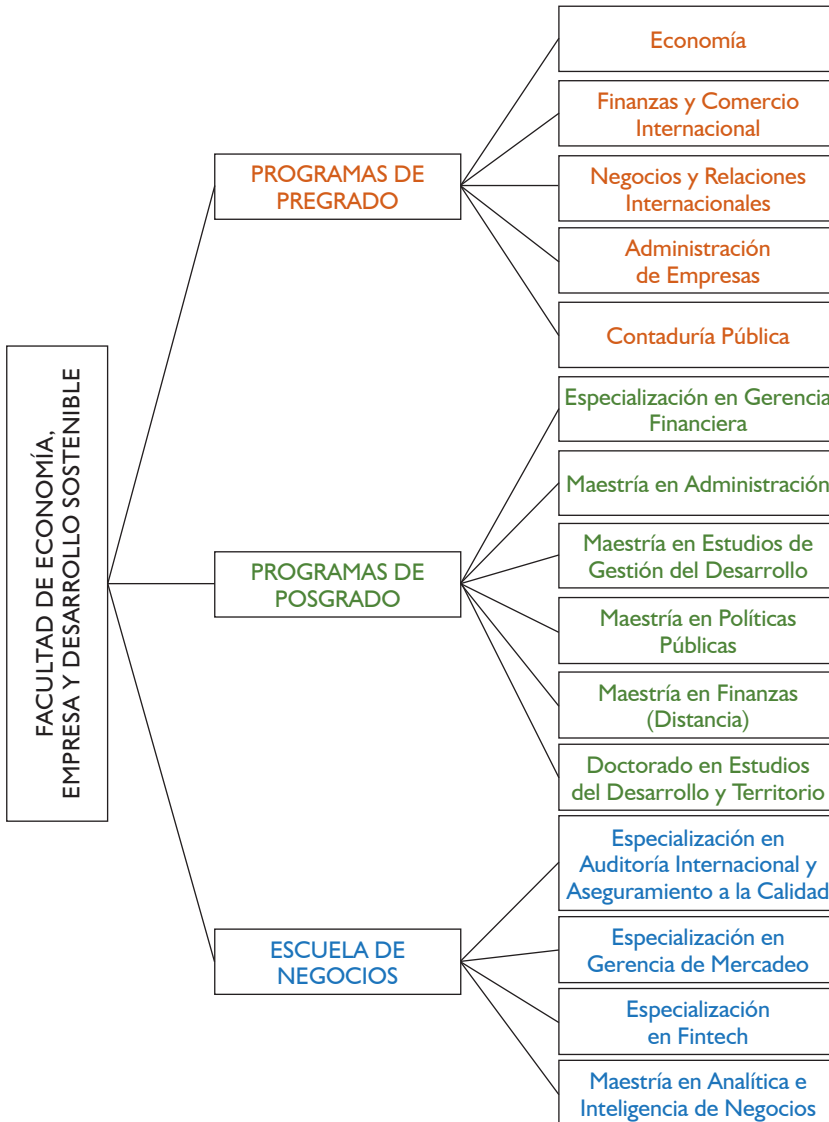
FACULTAD DE ECONOMÍA, EMPRESA Y DESARROLLO SOSTENIBLE

PROGRAMAS DE PREGRADO

Economía

Finanzas y Comercio Internacional

Negocios y Relaciones Internacionales

Administración de Empresas

Contaduría Pública

PROGRAMAS DE POSGRADO

Especialización en Gerencia Financiera

Maestría en Administración

Maestría en Estudios de Gestión del Desarrollo

Maestría en Políticas Públicas

Maestría en Finanzas (Distancia)

Doctorado en Estudios del Desarrollo y Territorio

ESCUELA DE NEGOCIOS

Especialización en Auditoría Internacional y Aseguramiento a la Calidad

Especialización en Gerencia de Mercadeo

Especialización en Fintech

Maestría en Analítica e Inteligencia de Negocios